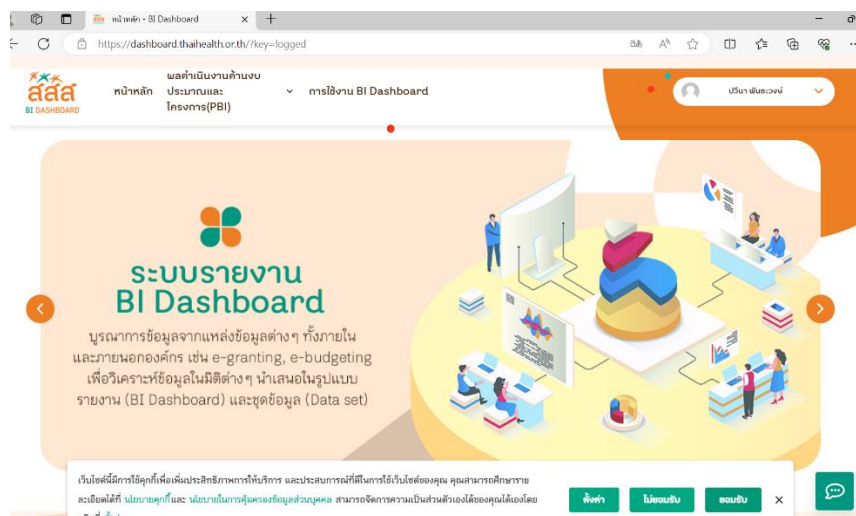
หน้าหลัก - BI Dashboard

https://dashboard.thaihealth.or.th/?key=logged

สสส
BI DASHBOARD

หน้าหลัก

ผลดำเนินงานด้านงบประมาณและโครงการ(PBI)

การใช้งาน BI Dashboard

ปริมา พันธะวงษ์

ระบบรายงาน
BI Dashboard

บูรณาการข้อมูลจากแหล่งข้อมูลต่างๆ ทั้งภายในและภายนอกองค์กร เช่น e-granting, e-budgeting เพื่อวิเคราะห์ข้อมูลในมิติต่างๆ นำเสนอในรูปแบบรายงาน (BI Dashboard) และชุดข้อมูล (Data set)

เว็บไซต์นี้มีการใช้คุกกี้เพื่อเพิ่มประสิทธิภาพการให้บริการ และประสบการณ์ที่ดีในการใช้เว็บไซต์ของคุณ คุณสามารถศึกษารายละเอียดได้ที่ นโยบายคุกกี้และ นโยบายในการคุ้มครองข้อมูลส่วนบุคคล สามารถจัดการความเป็นส่วนตัวเองได้ของคุณได้เองโดย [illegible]

ตั้งค่า

ไม่ยอมรับ

ยอมรับ